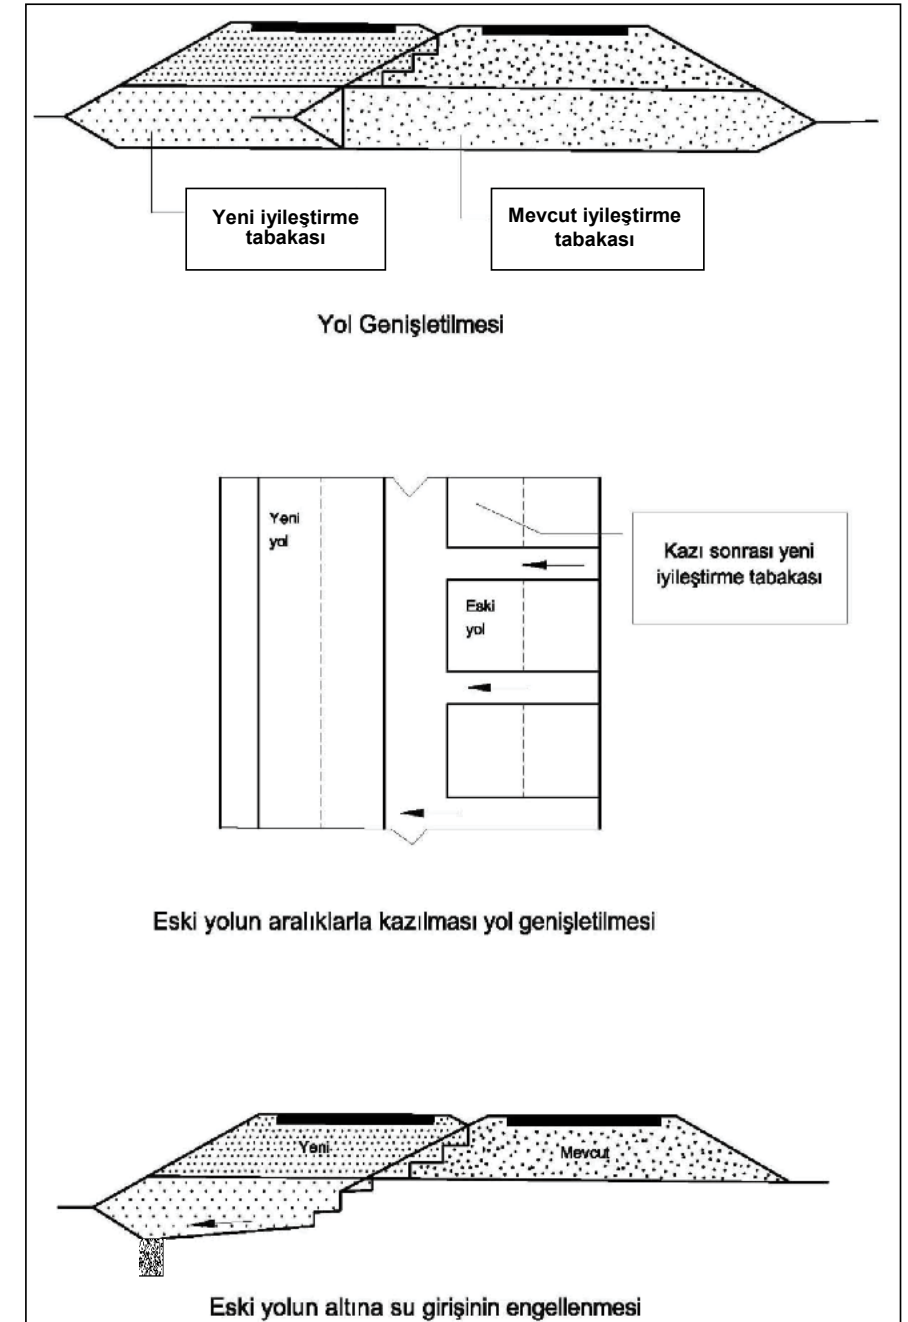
Yeni iyileştirme tabakası

Mevcut iyileştirme tabakası

Yol Genişletilmesi

Yeni yol

Kazı sonrası yeni iyileştirme tabakası

Eski yol

Eski yolun aralıklarla kazılması yol genişletilmesi

Yeni

Mevcut

Eski yolun altına su girişinin engellenmesi